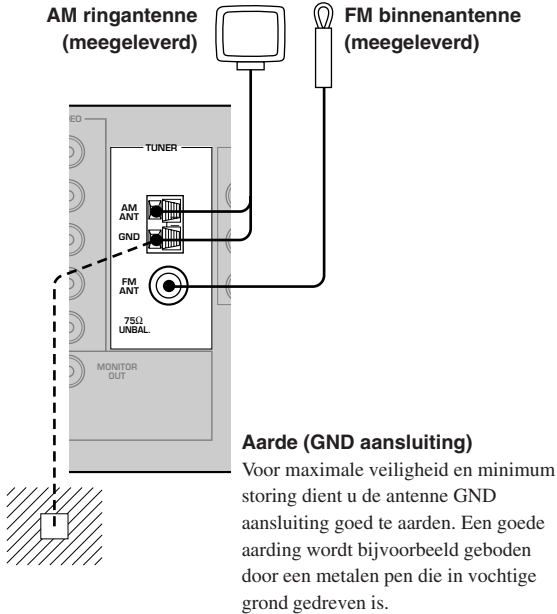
AM ringantenne (meegeleverd)

FM binnenantenne (meegeleverd)

EO

TUNER

AM ANT

GND

FM ANT

75Ω UNBAL.

MONITOR OUT

Aarde (GND aansluiting)
Voor maximale veiligheid en minimum storing dient u de antenne GND aansluiting goed te aarden. Een goede aarding wordt bijvoorbeeld geboden door een metalen pen die in vochtige grond gedreven is.